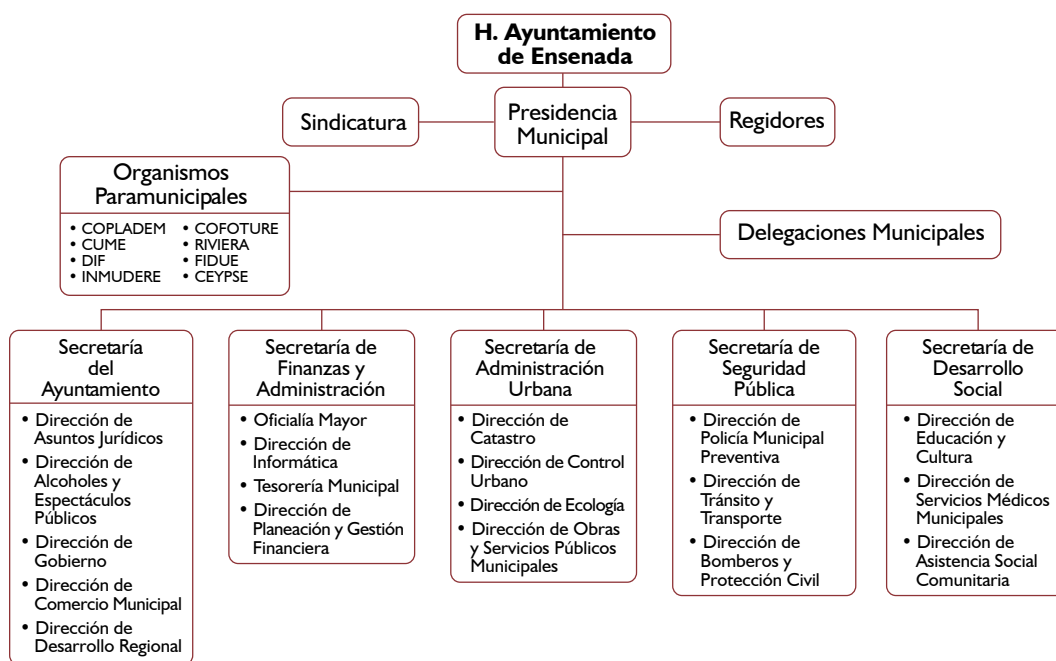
H. Ayuntamiento de Ensenada

Sindicatura

Presidencia Municipal

Regidores

Organismos Paramunicipales

• COPLADEM
• CUME
• DIF
• INMUDERE
• COFOTURE
• RIVIERA
• FIDUE
• CEYPSE

Delegaciones Municipales

Secretaría del Ayuntamiento

• Dirección de Asuntos Jurídicos
• Dirección de Alcoholes y Espectáculos Públicos
• Dirección de Gobierno
• Dirección de Comercio Municipal
• Dirección de Desarrollo Regional

Secretaría de Finanzas y Administración

• Oficialía Mayor
• Dirección de Informática
• Tesorería Municipal
• Dirección de Planeación y Gestión Financiera

Secretaría de Administración Urbana

• Dirección de Catastro
• Dirección de Control Urbano
• Dirección de Ecología
• Dirección de Obras y Servicios Públicos Municipales

Secretaría de Seguridad Pública

• Dirección de Policía Municipal Preventiva
• Dirección de Tránsito y Transporte
• Dirección de Bomberos y Protección Civil

Secretaría de Desarrollo Social

• Dirección de Educación y Cultura
• Dirección de Servicios Médicos Municipales
• Dirección de Asistencia Social Comunitaria